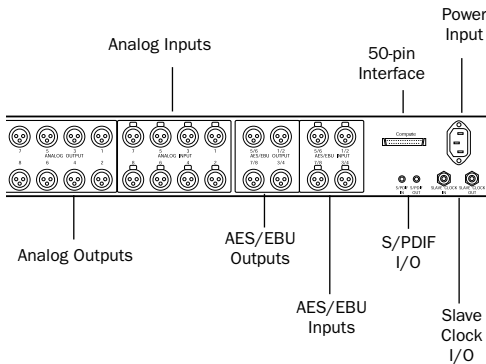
Power Input

Analog Inputs

50-pin Interface

7 5 3 1
ANALOG OUTPUT
8 6 4 2

1 3 5 7
ANALOG INPUT
2 4 6 8

5/6 1/2
AES/EBU OUTPUT
7/8 3/4

5/6 1/2
AES/EBU INPUT
7/8 3/4

Computer

S/PDIF IN S/PDIF OUT

SLAVE CLOCK IN SLAVE CLOCK OUT

Analog Outputs

AES/EBU Outputs

S/PDIF I/O

AES/EBU Inputs

Slave Clock I/O